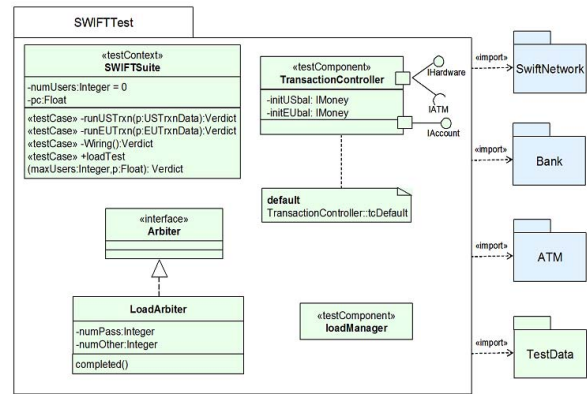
SWIFTTest

«testContext»
SWIFTSuite

-numUsers:Integer = 0
-pc:Float

«testCase» -runUSTrxn(p:USTrxnData):Verdict
«testCase» -runEUTrxn(p:EUTrxnData):Verdict
«testCase» -Wiring():Verdict
«testCase» +loadTest
(maxUsers:Integer,p:Float): Verdict

«testComponent»
TransactionController

-initUSbal: IMoney
-initEUbal: IMoney

IHardware
IATM
IAccount

default
TransactionController::tcDefault

«interface»
Arbiter

LoadArbiter

-numPass:Integer
-numOther:Integer

completed()

«testComponent»
loadManager

«import»
SwiftNetwork

«import»
Bank

«import»
ATM

«import»
TestData